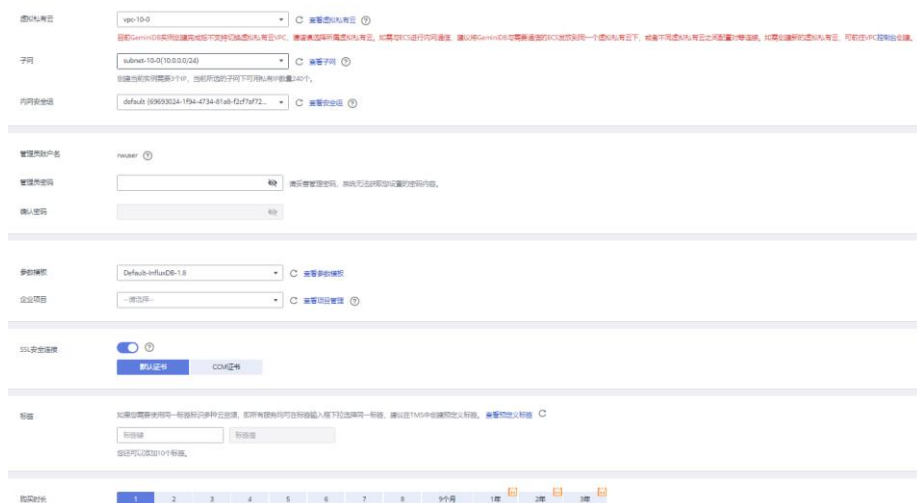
虚拟私有云
vpc-10-0
C 查看虚拟私有云 ⑦
目前GeminiDB实例创建完成后不支持切换虚拟私有云VPC，请谨慎选择所属虚拟私有云。如需与ECS进行内网通信，建议将GeminiDB与需要通信的ECS放到同一个虚拟私有云下，或者不同虚拟私有云之间配置对等连接。如需创建新的虚拟私有云，可前往VPC控制台创建。

子网
subnet-10-0(10.0.0.0/24)
C 查看子网 ⑦
创建当前实例需要3个IP，当前所选的子网下可用私有IP数量240个。

内网安全组
default (69693024-1f94-4734-81a8-f2cf7af72...
C 查看安全组 ⑦

管理员账户名
rwuser ⑦

管理员密码
请妥善管理密码，系统无法获取您设置的密码内容。

确认密码

参数模板
Default-InfluxDB-1.8
C 查看参数模板

企业项目
--请选择--
C 查看项目管理 ⑦

SSL安全连接
⑦
默认证书
CCM证书

标签
如果您需要使用同一标签标识多种云资源，即所有服务均可在标签输入框下拉选择同一标签，建议在TMS中创建预定义标签。 查看预定义标签 C
标签键
标签值
您还可以添加10个标签。

购买时长
1 2 3 4 5 6 7 8 9个月 1年 2年 3年